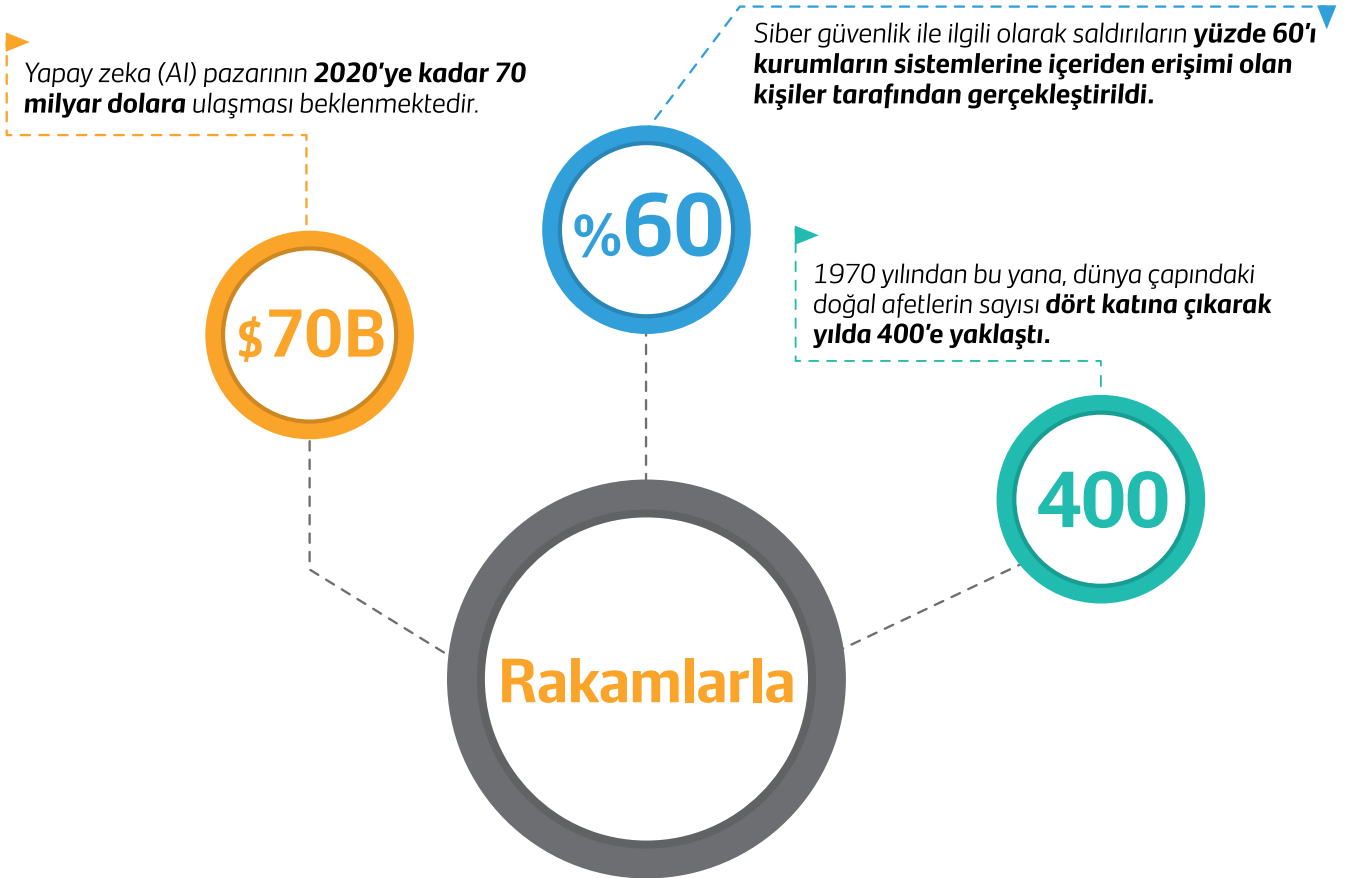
Yapay zeka (AI) pazarının **2020'ye kadar 70 milyar dolara** ulaşması beklenmektedir.

$70B

Siber güvenlik ile ilgili olarak saldırıların **yüzde 60'ı kurumların sistemlerine içeriden erişimi olan kişiler tarafından gerçekleştirildi.**

%60

1970 yılından bu yana, dünya çapındaki doğal afetlerin sayısı **dört katına çıkarak yılda 400'e yaklaştı.**

400

Rakamlarla